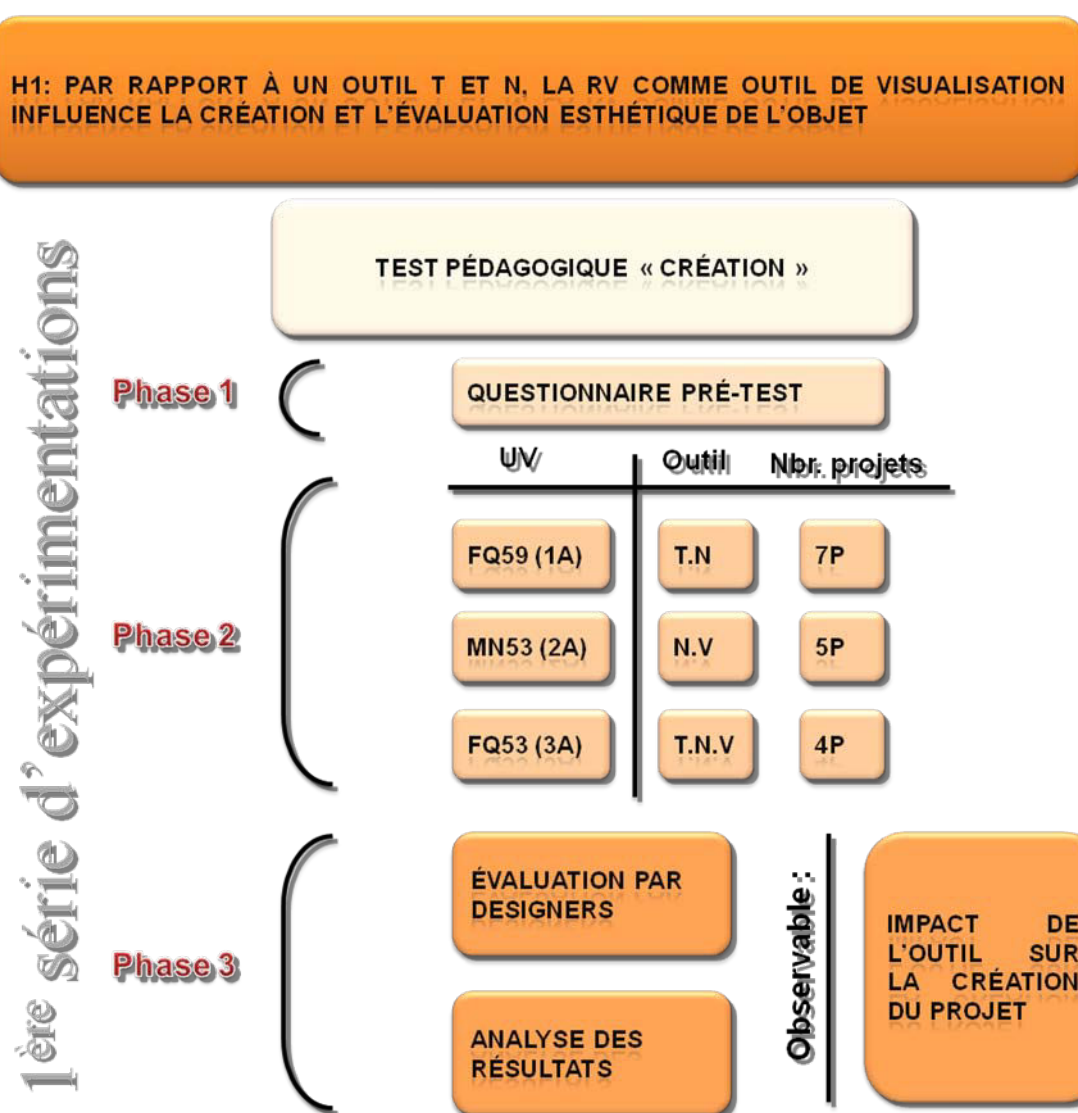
H1: PAR RAPPORT À UN OUTIL T ET N, LA RV COMME OUTIL DE VISUALISATION INFLUENCE LA CRÉATION ET L'ÉVALUATION ESTHÉTIQUE DE L'OBJET

1ère série d' expérimentations

TEST PÉDAGOGIQUE « CRÉATION »

Phase 1

QUESTIONNAIRE PRÉ-TEST

| UV | Outil | Nbr. projets |
|---|---|---|
| FQ59 (1A) | T.N | 7P |
| MN53 (2A) | N.V | 5P |
| FQ53 (3A) | T.N.V | 4P |

Phase 2

Phase 3

ÉVALUATION PAR DESIGNERS

ANALYSE DES RÉSULTATS

Observable :

IMPACT DE L'OUTIL SUR LA CRÉATION DU PROJET